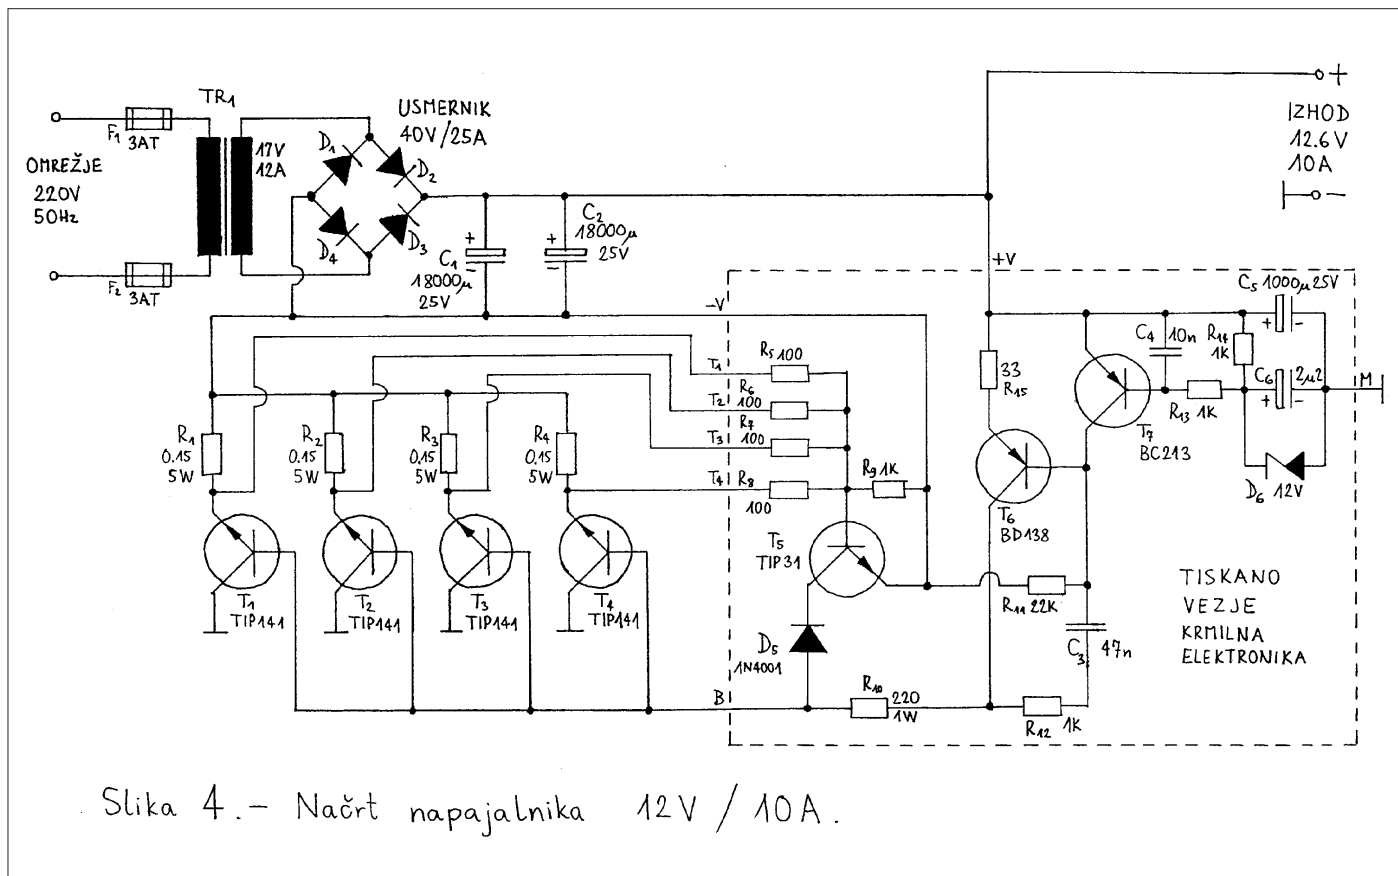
TR$_1$

$F_1$ 3AT

OMREŽJE
220V
50Hz

$F_2$ 3AT

17V
12A

USMERNIK
40V/25A

$D_1$ $D_2$ $D_3$ $D_4$

$C_1$ 18000$\mu$ 25V

$C_2$ 18000$\mu$ 25V

IZHOD
12.6V
10A

+

–

+V

–V

$T_1$ $T_2$ $T_3$ $T_4$

$R_5$ 100

$R_6$ 100

$R_7$ 100

$R_8$ 100

$R_9$ 1K

$R_1$ 0.15 5W

$R_2$ 0.15 5W

$R_3$ 0.15 5W

$R_4$ 0.15 5W

$T_1$ TIP141

$T_2$ TIP141

$T_3$ TIP141

$T_4$ TIP141

$T_5$ TIP31

$D_5$ 1N4001

B

$R_{10}$ 220 1W

33 $R_{15}$

$T_6$ BD138

$R_{11}$ 22K

$C_3$ 47n

$R_{12}$ 1K

$C_4$ 10n

$R_{14}$ 1K

$T_7$ BC213

$R_{13}$ 1K

$C_5$ 1000$\mu$ 25V

$C_6$ 2$\mu$2

M

$D_6$ 12V

TISKANO
VEZJE
KRMILNA
ELEKTRONIKA

Slika 4.– Načrt napajalnika 12V / 10A.